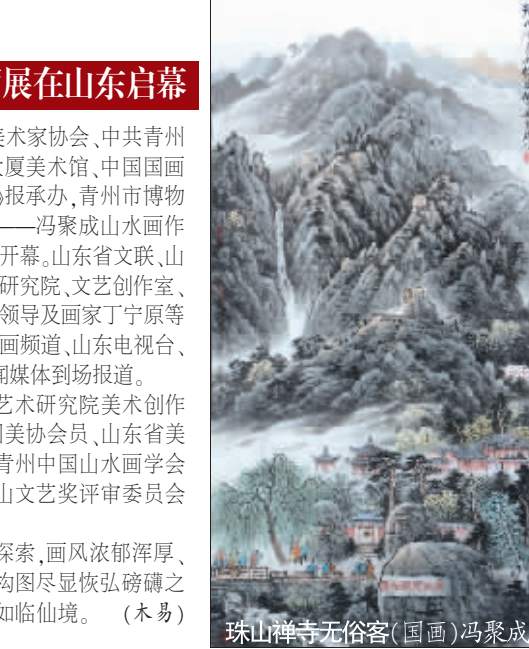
展在山东启幕

美术家协会、中共青州大厦美术馆、中国国画报承办,青州市博物——冯聚成山水画作开幕。山东省文联、山研究院、文艺创作室、领导及画家丁宁原等画频道、山东电视台、闻媒体到场报道。

艺术研究院美术创作国美协会员、山东省美青州中国山水画学会山文艺奖评审委员会

探索,画风浓郁浑厚、构图尽显恢弘磅礴之如临仙境。 (木易)

珠山禅寺无俗客(国画)冯聚成